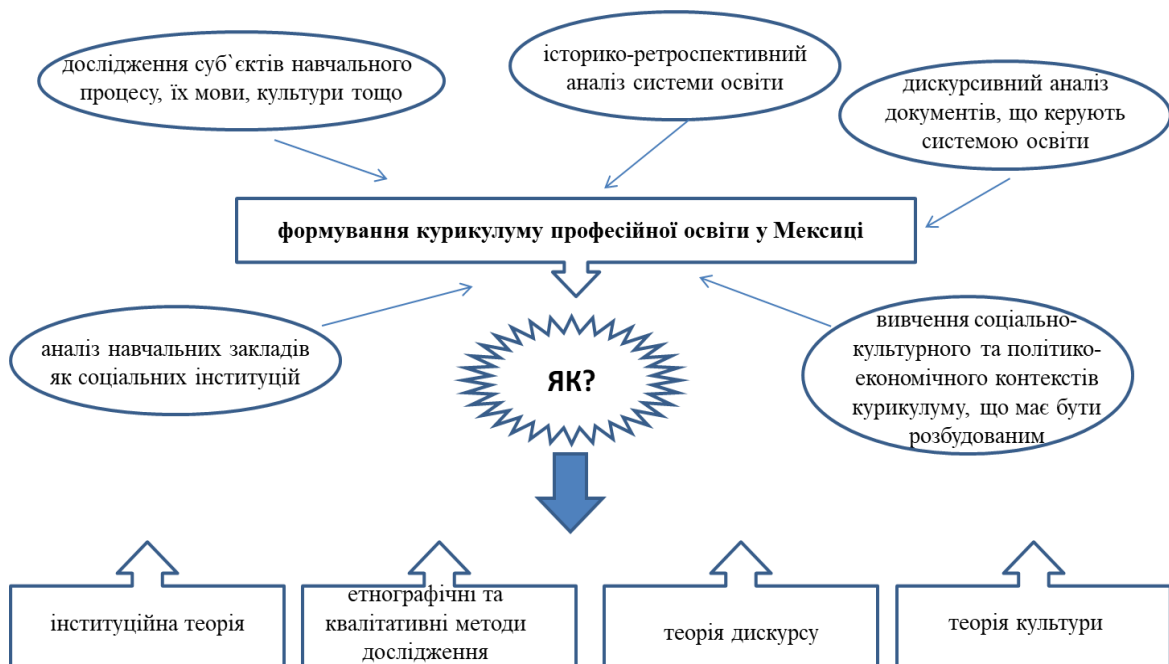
дослідження суб`єктів навчального процесу, їх мови, культури тощо

історико-ретроспективний аналіз системи освіти

дискурсивний аналіз документів, що керують системою освіти

формування курикулуму професійної освіти у Мексиці

аналіз навчальних закладів як соціальних інституцій

ЯК?

вивчення соціально-культурного та політико-економічного контекстів курикулуму, що має бути розбудованим

інституційна теорія

етнографічні та квалітативні методи дослідження

теорія дискурсу

теорія культури